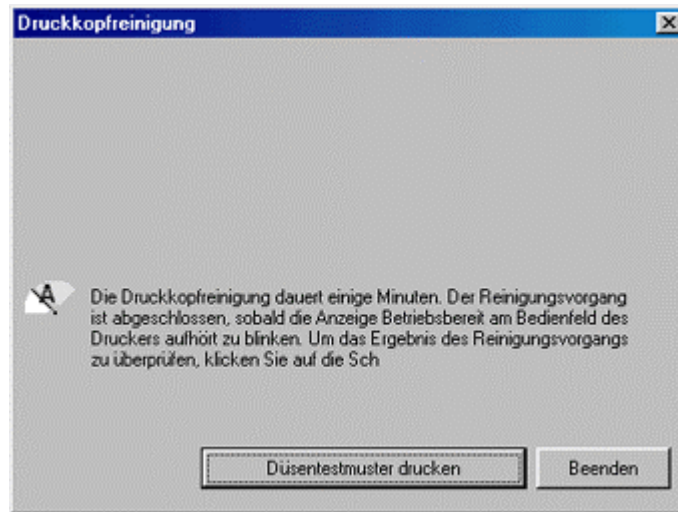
Druckkopfreinigung

Die Druckkopfreinigung dauert einige Minuten. Der Reinigungsvorgang ist abgeschlossen, sobald die Anzeige Betriebsbereit am Bedienfeld des Druckers aufhört zu blinken. Um das Ergebnis des Reinigungsvorgangs zu überprüfen, klicken Sie auf die Sch

Düsentestmuster drucken

Beenden